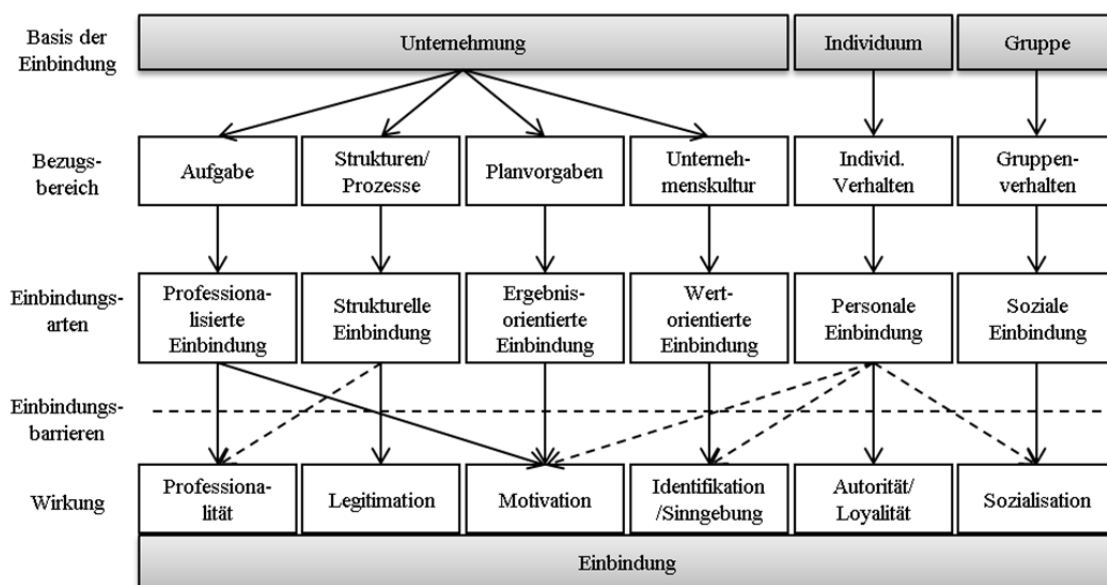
Basis der Einbindung

Unternehmung

Individuum

Gruppe

Bezugsbereich

Aufgabe

Strukturen/ Prozesse

Planvorgaben

Unternehmenskultur

Individ. Verhalten

Gruppenverhalten

Einbindungsarten

Professionalisierte Einbindung

Strukturelle Einbindung

Ergebnisorientierte Einbindung

Wertorientierte Einbindung

Personale Einbindung

Soziale Einbindung

Einbindungsbarrieren

Wirkung

Professionalität

Legitimation

Motivation

Identifikation /Sinngebung

Autorität/ Loyalität

Sozialisation

Einbindung